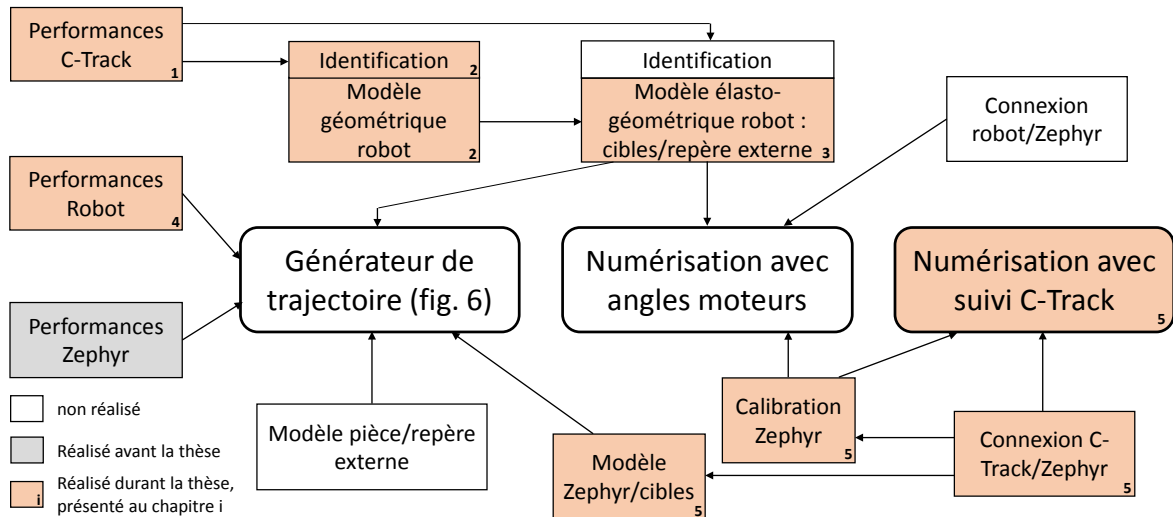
Performances C-Track 1

Identification 2
Modèle géométrique robot 2

Identification
Modèle élasto-géométrique robot : cibles/repère externe 3

Connexion robot/Zephyr

Performances Robot 4

Générateur de trajectoire (fig. 6)

Numérisation avec angles moteurs

Numérisation avec suivi C-Track 5

Performances Zephyr

Modèle pièce/repère externe

Calibration Zephyr 5

Connexion C-Track/Zephyr 5

Modèle Zephyr/cibles 5

non réalisé

Réalisé avant la thèse

i Réalisé durant la thèse, présenté au chapitre i